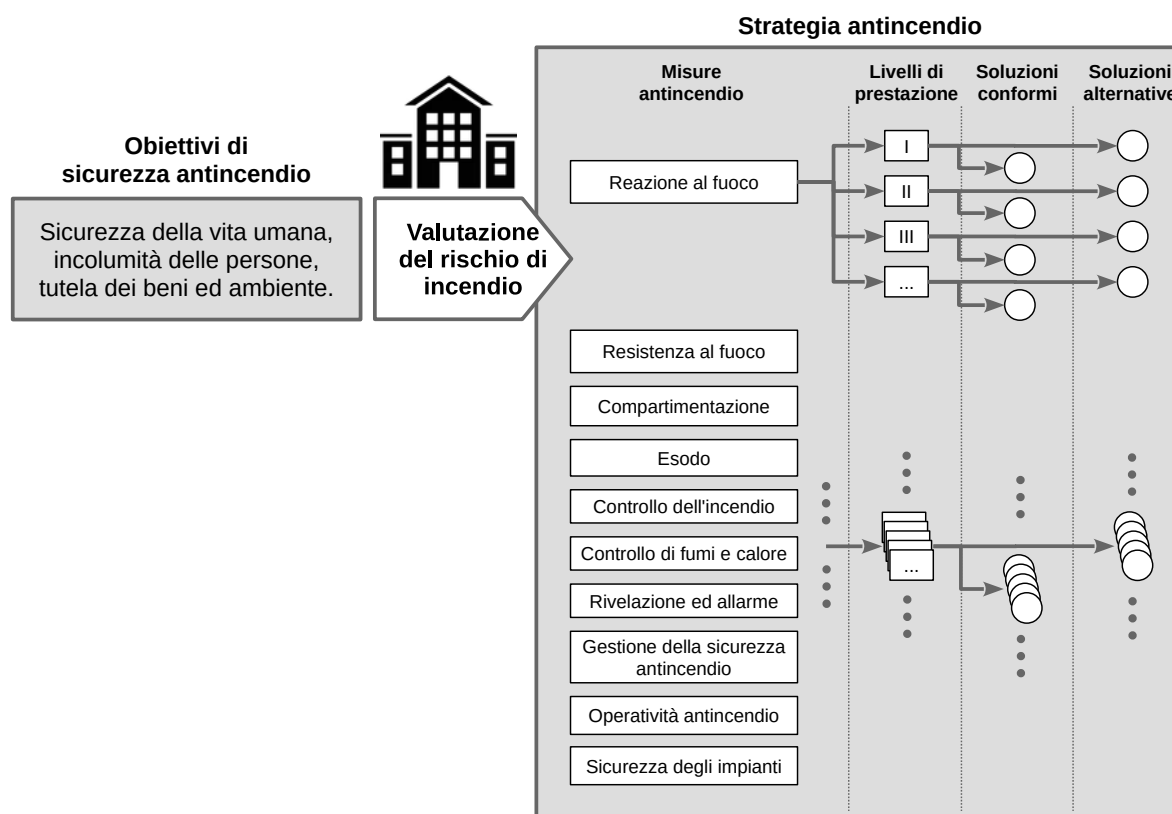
Strategia antincendio

Obiettivi di sicurezza antincendio

Sicurezza della vita umana, incolumità delle persone, tutela dei beni ed ambiente.

Valutazione del rischio di incendio

Misure antincendio

Livelli di prestazione

Soluzioni conformi

Soluzioni alternative

Reazione al fuoco

I

II

III

...

Resistenza al fuoco

Compartimentazione

Esodo

Controllo dell'incendio

Controllo di fumi e calore

Rivelazione ed allarme

Gestione della sicurezza antincendio

Operatività antincendio

Sicurezza degli impianti

...